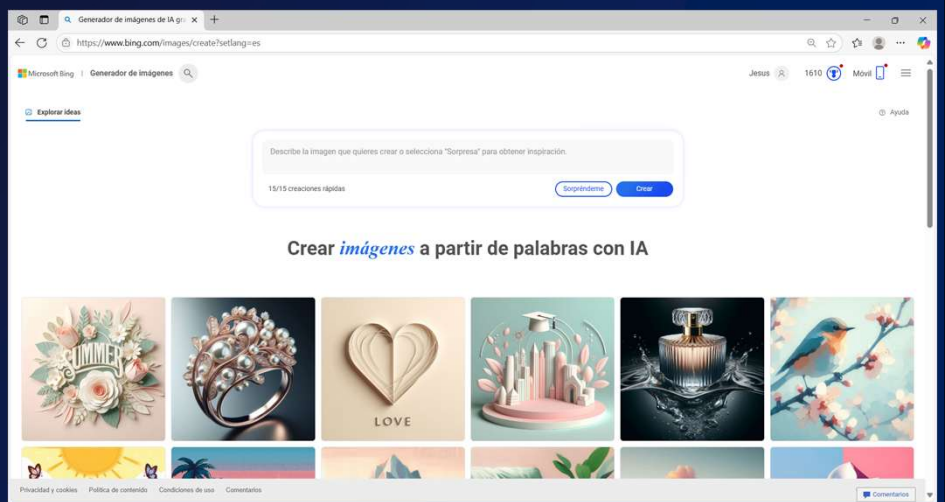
Generador de imágenes de IA gr

https://www.bing.com/images/create?setlang=es

Microsoft Bing | Generador de imágenes

Jesus 1610 Móvil

Explorar ideas

Ayuda

Describe la imagen que quieres crear o selecciona "Sorpresa" para obtener inspiración.

15/15 creaciones rápidas

Sorpréndeme

Crear

Crear *imágenes* a partir de palabras con IA

SUMMER

LOVE

Privacidad y cookies Política de contenido Condiciones de uso Comentarios

Comentarios